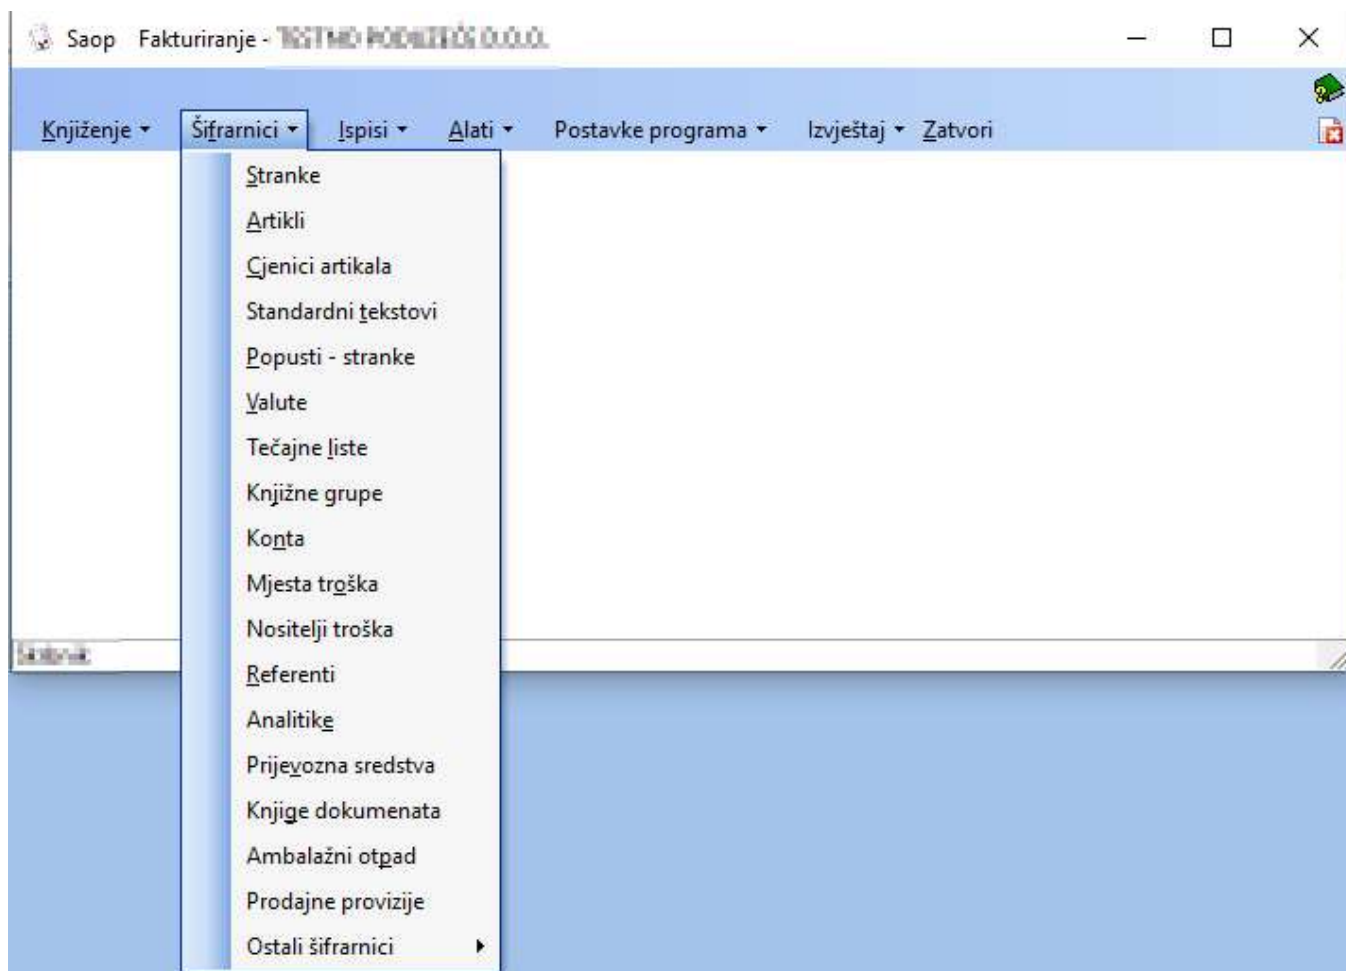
Saop Fakturiranje - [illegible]

Knjiženje Šifrarnici Ispisi Alati Postavke programa Izvještaj Zatvori

Stranke
Artikli
Cjenici artikala
Standardni tekstovi
Popusti - stranke
Valute
Tečajne liste
Knjižne grupe
Konta
Mjesta troška
Nositelji troška
Referenti
Analitike
Prijevozna sredstva
Knjige dokumenata
Ambalažni otpad
Prodajne provizije
Ostali šifrarnici

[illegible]